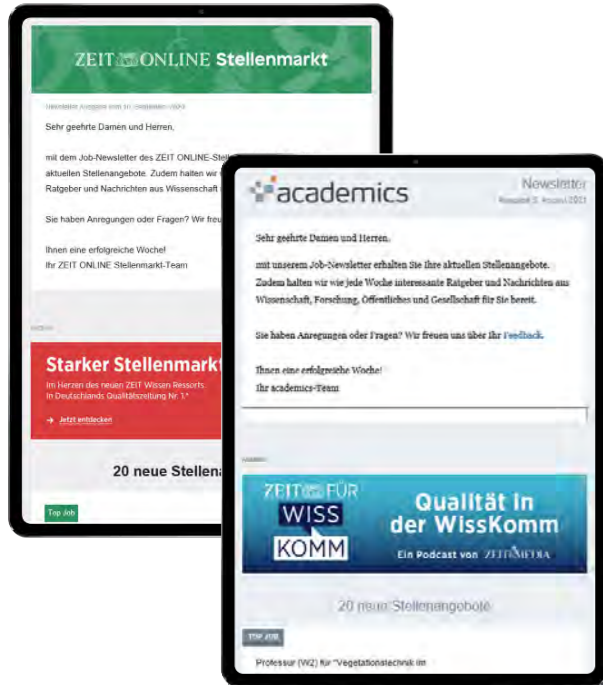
ZEIT ONLINE Stellenmarkt

Newsletter Ausgabe vom 10. September 2023

Sehr geehrte Damen und Herren,

mit dem Job-Newsletter des ZEIT ONLINE-Ste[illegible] aktuellen Stellenangebote. Zudem halten wir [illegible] Ratgeber und Nachrichten aus Wissenschaft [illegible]

Sie haben Anregungen oder Fragen? Wir freu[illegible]

Ihnen eine erfolgreiche Woche!
Ihr ZEIT ONLINE Stellenmarkt-Team

Anzeige

Starker Stellenmarkt
Im Herzen des neuen ZEIT Wissen Ressorts.
In Deutschlands Qualitätszeitung Nr. 1*

→ Jetzt entdecken

20 neue Stellena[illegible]

Top Job

academics

Newsletter
Ausgabe 3. August 2023

Sehr geehrte Damen und Herren,

mit unserem Job-Newsletter erhalten Sie Ihre aktuellen Stellenangebote. Zudem halten wir wie jede Woche interessante Ratgeber und Nachrichten aus Wissenschaft, Forschung, Öffentliches und Gesellschaft für Sie bereit.

Sie haben Anregungen oder Fragen? Wir freuen uns über Ihr Feedback.

Ihnen eine erfolgreiche Woche!
Ihr academics-Team

Anzeige

ZEIT FÜR WISS KOMM

Qualität in der WissKomm

Ein Podcast von ZEIT MEDIA

20 neue Stellenangebote

TOP JOB

Professur (W2) für "Vegetationstechnik im